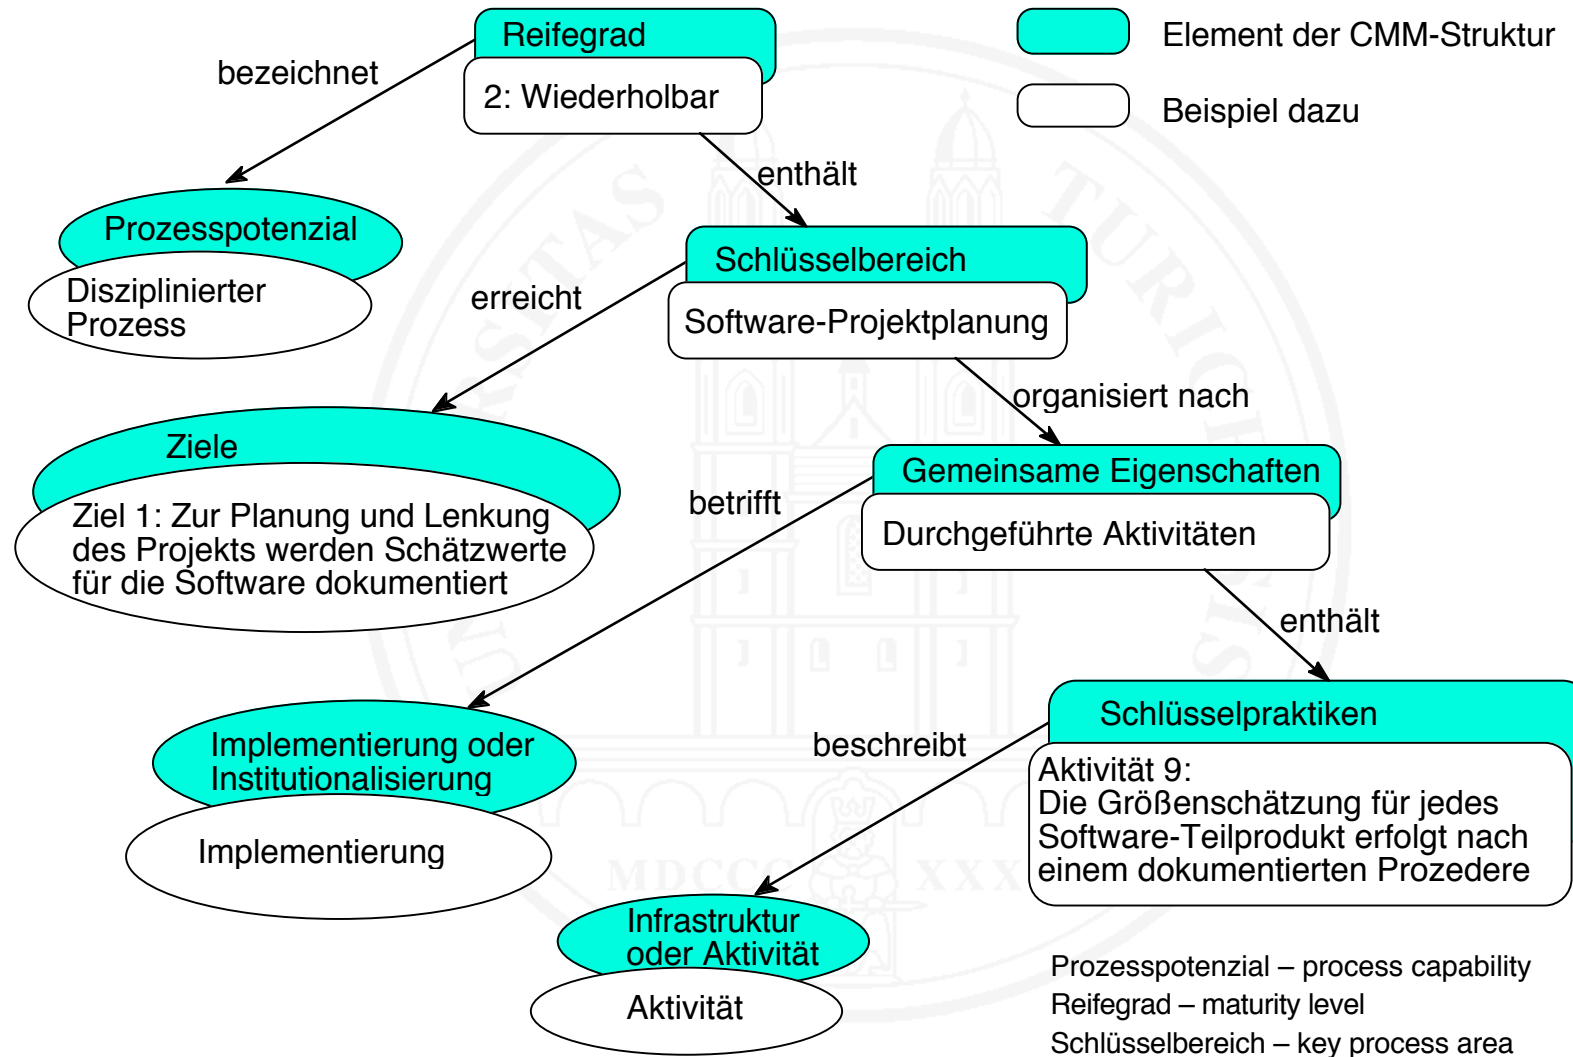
Reifegrad

2: Wiederholbar

Element der CMM-Struktur

Beispiel dazu

bezeichnet

enthält

Prozesspotenzial

Disziplinierter Prozess

Schlüsselbereich

Software-Projektplanung

erreicht

organisiert nach

Ziele

Ziel 1: Zur Planung und Lenkung des Projekts werden Schätzwerte für die Software dokumentiert

betrifft

Gemeinsame Eigenschaften

Durchgeführte Aktivitäten

enthält

Schlüsselpraktiken

Aktivität 9:
Die Größenschätzung für jedes Software-Teilprodukt erfolgt nach einem dokumentierten Prozedere

beschreibt

Implementierung oder Institutionalisierung

Implementierung

Infrastruktur oder Aktivität

Aktivität

MDCCC XXX

Prozesspotenzial – process capability
Reifegrad – maturity level
Schlüsselbereich – key process area